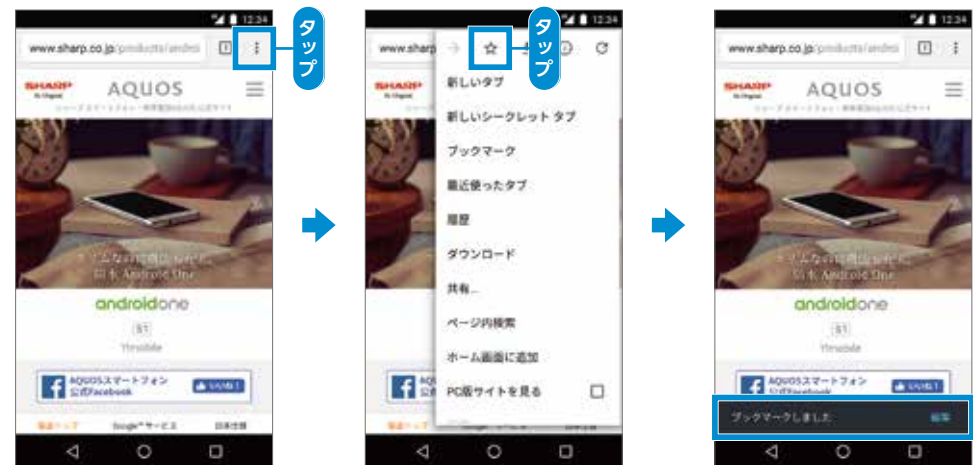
12:34
www.sharp.co.jp/products/androi
タップ
SHARP
AQUOS
androidone
S1
Y!mobile
AQUOSスマートフォン 公式Facebook
いいね！

12:34
www.sharp
タップ
新しいタブ
新しいシークレット タブ
ブックマーク
最近使ったタブ
履歴
ダウンロード
共有...
ページ内検索
ホーム画面に追加
PC版サイトを見る

12:34
www.sharp.co.jp/products/androi
SHARP
AQUOS
androidone
S1
Y!mobile
AQUOSスマートフォン 公式Facebook
いいね！
ブックマークしました
編集